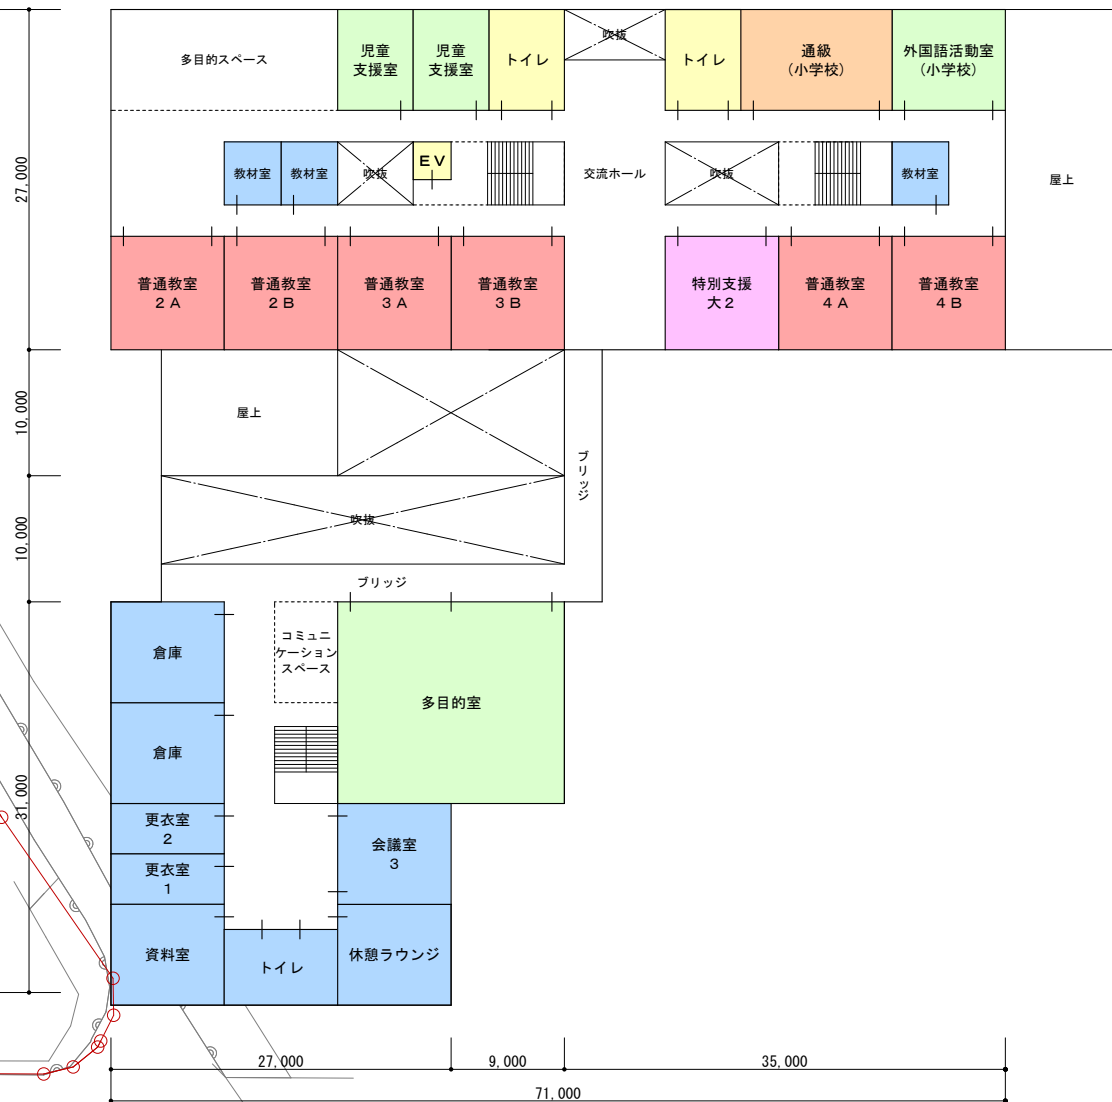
多目的スペース

児童支援室

児童支援室

トイレ

吹抜

トイレ

通級（小学校）

外国語活動室（小学校）

27,000

教材室

教材室

吹抜

ＥＶ

交流ホール

吹抜

教材室

屋上

普通教室２Ａ

普通教室２Ｂ

普通教室３Ａ

普通教室３Ｂ

特別支援大２

普通教室４Ａ

普通教室４Ｂ

10,000

屋上

ブリッジ

10,000

吹抜

ブリッジ

倉庫

コミュニケーションスペース

多目的室

倉庫

31,000

更衣室２

更衣室１

会議室３

資料室

トイレ

休憩ラウンジ

27,000

9,000

35,000

71,000